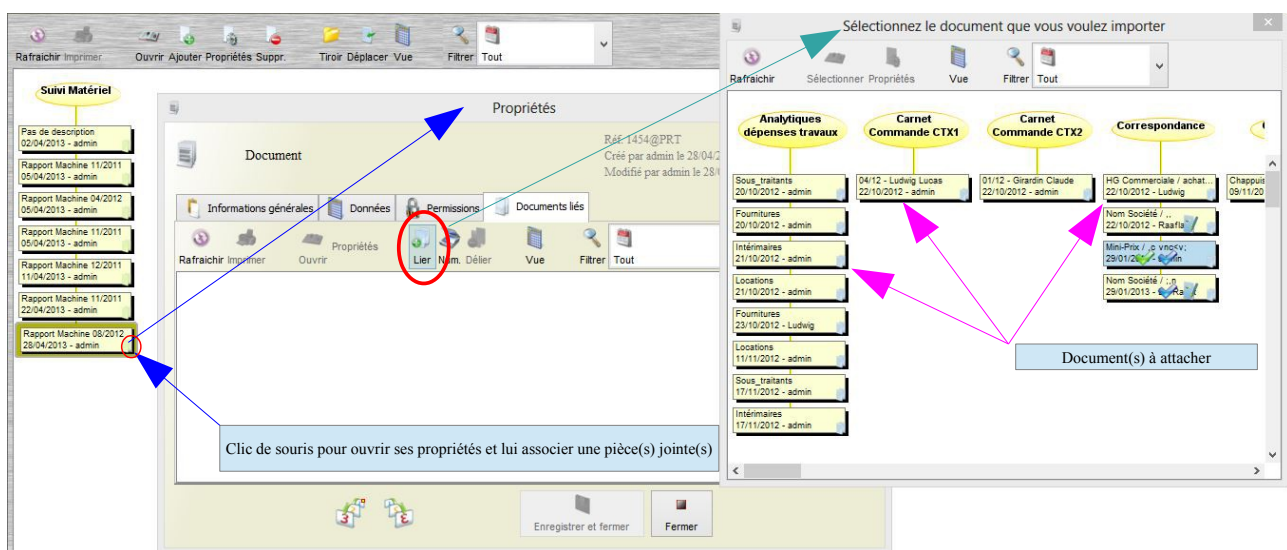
Rafraîchir Imprimer Ouvrir Ajouter Propriétés Suppr. Tiroir Déplacer Vue Filtrer Tout

Suivi Matériel

Pas de description
02/04/2013 - admin

Rapport Machine 11/2011
05/04/2013 - admin

Rapport Machine 04/2012
05/04/2013 - admin

Rapport Machine 11/2011
05/04/2013 - admin

Rapport Machine 12/2011
11/04/2013 - admin

Rapport Machine 11/2011
22/04/2013 - admin

Rapport Machine 08/2012
28/04/2013 - admin

Propriétés

Document

Réf. 1454@PRT
Créé par admin le 28/04/2
Modifié par admin le 28/0

Informations générales Données Permissions Documents liés

Rafraîchir Imprimer Ouvrir Propriétés Lier Nom. Délier Vue Filtrer Tout

Clic de souris pour ouvrir ses propriétés et lui associer une pièce(s) jointe(s)

Enregistrer et fermer Fermer

Sélectionnez le document que vous voulez importer

Rafraîchir Sélectionner Propriétés Vue Filtrer Tout

Analytiques dépenses travaux

Sous_traitants
20/10/2012 - admin

Fournitures
20/10/2012 - admin

Intérimaires
21/10/2012 - admin

Locations
21/10/2012 - admin

Fournitures
23/10/2012 - Ludwig

Locations
11/11/2012 - admin

Sous_traitants
17/11/2012 - admin

Intérimaires
17/11/2012 - admin

Carnet Commande CTX1

04/12 - Ludwig Lucas
22/10/2012 - admin

Carnet Commande CTX2

01/12 - Girardin Claude
22/10/2012 - admin

Correspondance

HG Commerciale / achat...
22/10/2012 - Ludwig

Nom Société / ,,
22/10/2012 - Raafla

Mini-Prix / ,c vnc<v;
29/01/2013 - admin

Nom Société / ;.,n
29/01/2013 - Raa

Chappuis
09/11/2

Document(s) à attacher